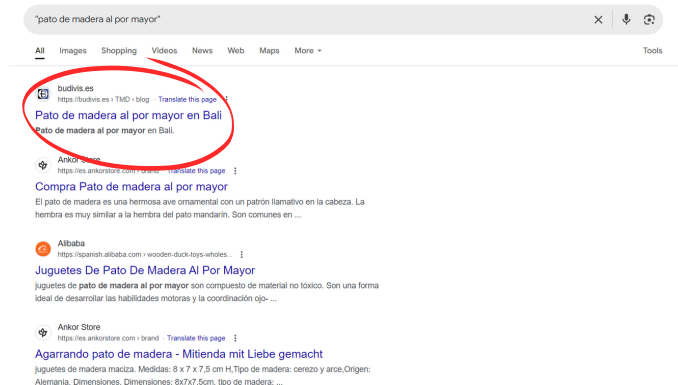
"pato de madera al por mayor"

All Images Shopping Videos News Web Maps More Tools

budivis.es
https://budivis.es › TMD › blog · Translate this page
Pato de madera al por mayor en Bali
Pato de madera al por mayor en Bali.

Ankor Store
https://es.ankorstore.com › brand · Translate this page
Compra Pato de madera al por mayor
El pato de madera es una hermosa ave ornamental con un patrón llamativo en la cabeza. La hembra es muy similar a la hembra del pato mandarín. Son comunes en ...

Alibaba
https://spanish.alibaba.com › wooden-duck-toys-wholes...
Juguetes De Pato De Madera Al Por Mayor
juguetes de pato de madera al por mayor son compuesto de material no tóxico. Son una forma ideal de desarrollar las habilidades motoras y la coordinación ojo- ...

Ankor Store
https://es.ankorstore.com › brand · Translate this page
Agarrando pato de madera - Mitienda mit Liebe gemacht
juguetes de madera maciza. Medidas: 8 x 7 x 7,5 cm H,Tipo de madera: cerezo y arce,Origen: Alemania. Dimensiones. Dimensiones: 8x7x7.5cm. tipo de madera: ...